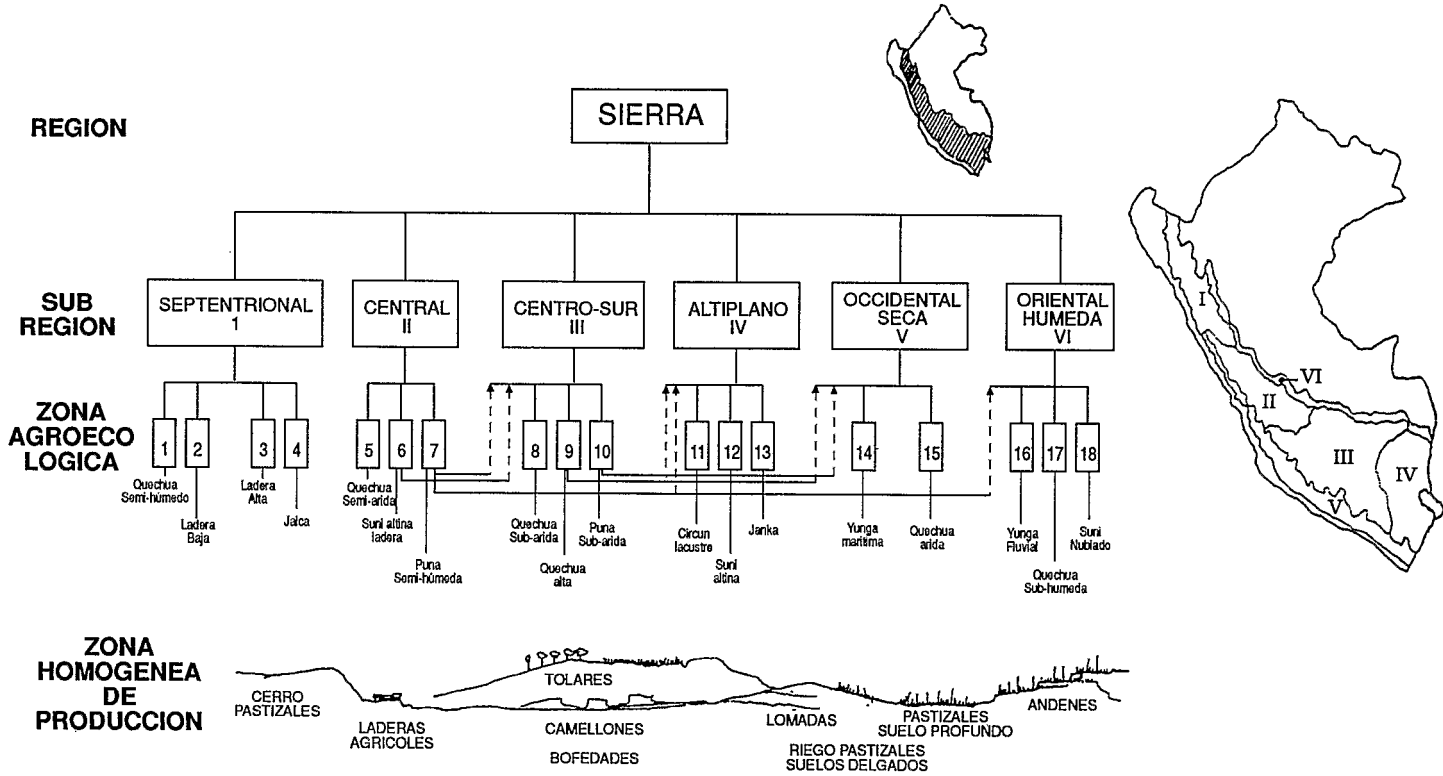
REGION

SIERRA

SUB REGION

SEPTENTRIONAL 1

CENTRAL II

CENTRO-SUR III

ALTIPLANO IV

OCCIDENTAL SECA V

ORIENTAL HUMEDA VI

ZONA AGROECO LOGICA

1 2 3 4 5 6 7 8 9 10 11 12 13 14 15 16 17 18

Quechua Semi-húmedo

Ladera Baja

Ladera Alta

Jalca

Quechua Semi-arida

Suni altina ladera

Puna Semi-húmeda

Quechua Sub-arida

Quechua alta

Puna Sub-arida

Circun lacustre

Suni altina

Janka

Yunga maritima

Quechua arida

Yunga Fluvial

Quechua Sub-humeda

Suni Nublado

I

II

III

IV

V

VI

ZONA HOMOGENEA DE PRODUCCION

CERRO PASTIZALES

LADERAS AGRICOLES

TOLARES

CAMELLONES

BOFEDADES

LOMADAS

RIEGO PASTIZALES SUELOS DELGADOS

PASTIZALES SUELO PROFUNDO

ANDENES